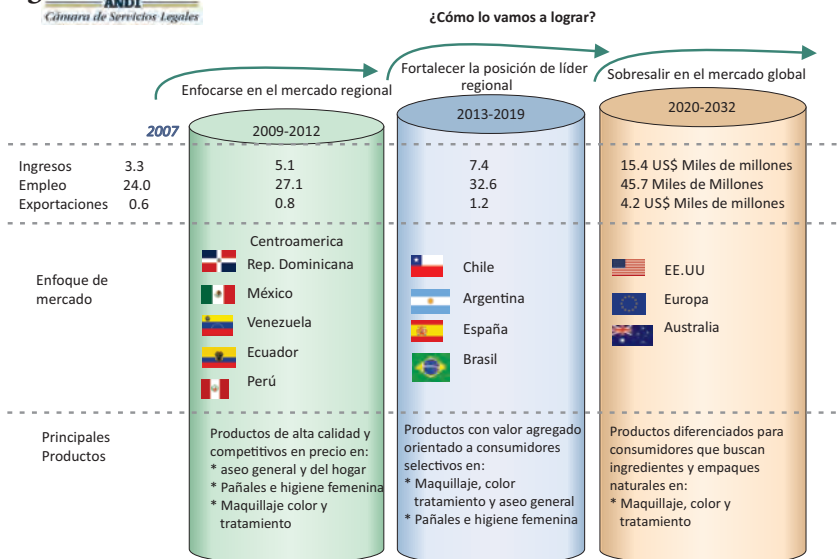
ANDI
Cámara de Servicios Legales

¿Cómo lo vamos a lograr?

Enfocarse en el mercado regional

Fortalecer la posición de líder regional

Sobresalir en el mercado global

2007

2009-2012

2013-2019

2020-2032

| | 2007 | 2009-2012 | 2013-2019 | 2020-2032 |
|---|---|---|---|---|
| Ingresos | 3.3 | 5.1 | 7.4 | 15.4 US$ Miles de millones |
| Empleo | 24.0 | 27.1 | 32.6 | 45.7 Miles de Millones |
| Exportaciones | 0.6 | 0.8 | 1.2 | 4.2 US$ Miles de millones |

Enfoque de mercado

Centroamerica
Rep. Dominicana
México
Venezuela
Ecuador
Perú

Chile
Argentina
España
Brasil

EE.UU
Europa
Australia

Principales Productos

Productos de alta calidad y competitivos en precio en:
* aseo general y del hogar
* Pañales e higiene femenina
* Maquillaje color y tratamiento

Productos con valor agregado orientado a consumidores selectivos en:
* Maquillaje, color tratamiento y aseo general
* Pañales e higiene femenina

Productos diferenciados para consumidores que buscan ingredientes y empaques naturales en:
* Maquillaje, color y tratamiento